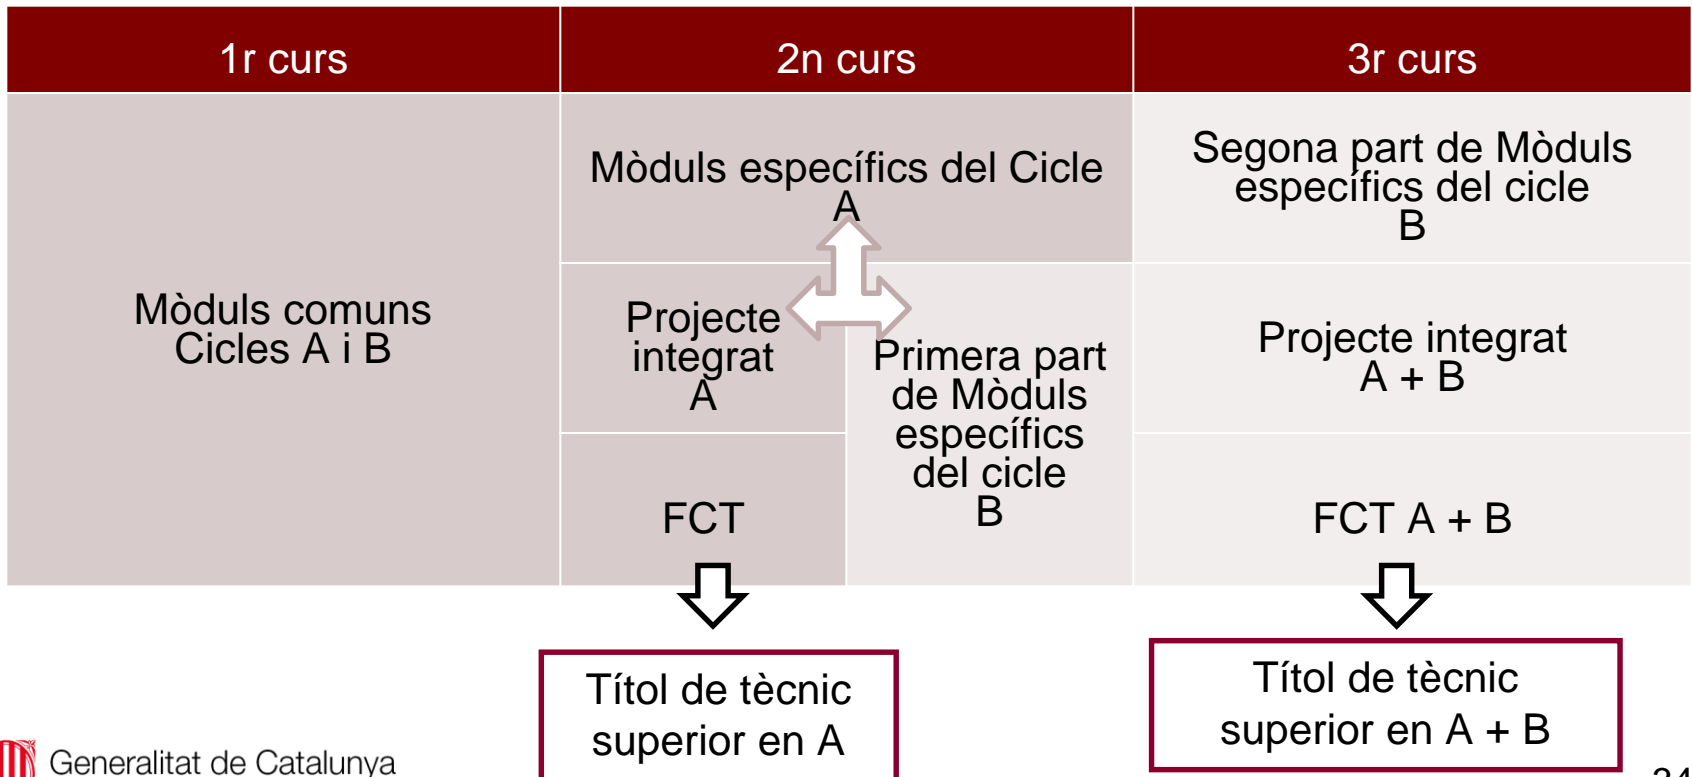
| 1r curs | 2n curs | | 3r curs |
|---|---|---|---|
| Mòduls comuns Cicles A i B | Mòduls específics del Cicle A | | Segona part de Mòduls específics del cicle B |
| | Projecte integrat A | Primera part de Mòduls específics del cicle B | Projecte integrat A + B |
| | FCT | | FCT A + B |

Títol de tècnic superior en A

Títol de tècnic superior en A + B

Generalitat de Catalunya

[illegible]